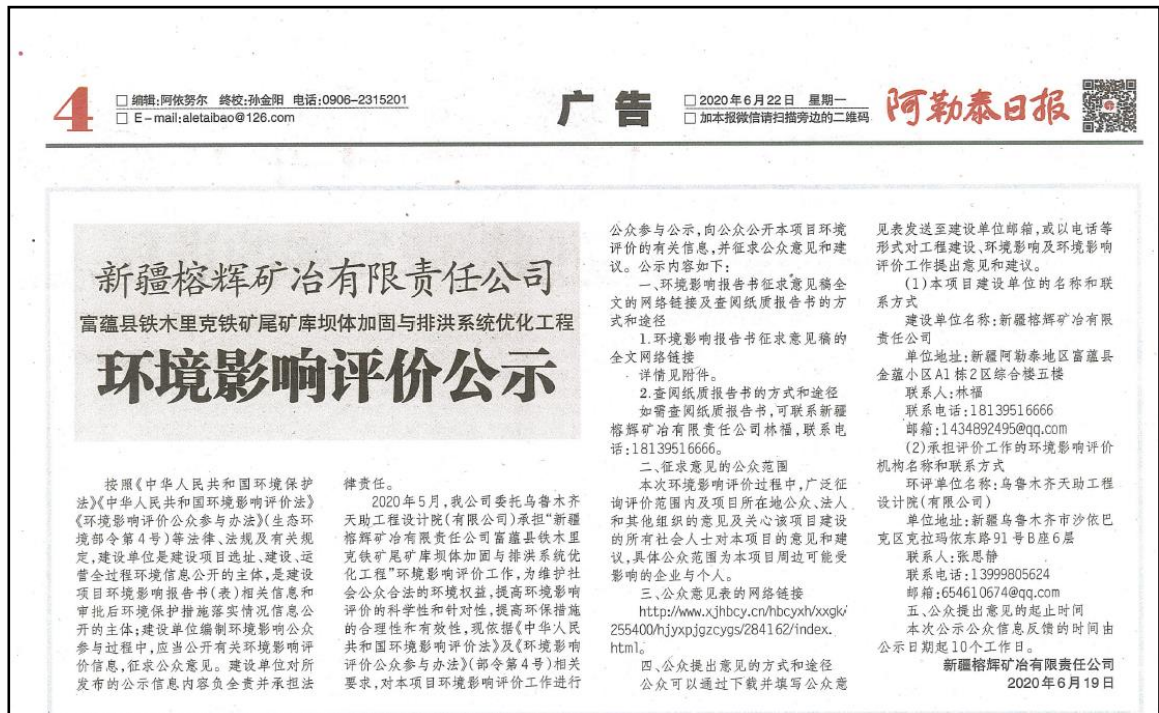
4 □编辑:阿依努尔 终校:孙金阳 电话:0906-2315201
□ E-mail:aletaibao@126.com

广告

□2020年6月22日 星期一
□加本报微信请扫描旁边的二维码

阿勒泰日报

新疆榕辉矿冶有限责任公司
富蕴县铁木里克铁矿尾矿库坝体加固与排洪系统优化工程
环境影响评价公示

按照《中华人民共和国环境保护法》《中华人民共和国环境影响评价法》《环境影响评价公众参与办法》(生态环境部令第4号)等法律、法规及有关规定,建设单位是建设项目选址、建设、运营全过程环境信息公开的主体,是建设项目环境影响报告书(表)相关信息和审批后环境保护措施落实情况信息公开的主体;建设单位编制环境影响公众参与过程中,应当公开有关环境影响评价信息,征求公众意见。建设单位对所发布的公示信息内容负全责并承担法律责任。

2020年5月,我公司委托乌鲁木齐天助工程设计院(有限公司)承担"新疆榕辉矿冶有限责任公司富蕴县铁木里克铁矿尾矿库坝体加固与排洪系统优化工程"环境影响评价工作,为维护社会公众合法的环境权益,提高环境影响评价的科学性和针对性,提高环保措施的合理性和有效性,现依据《中华人民共和国环境影响评价法》及《环境影响评价公众参与办法》(部令第4号)相关要求,对本项目环境影响评价工作进行公众参与公示,向公众公开本项目环境评价的有关信息,并征求公众意见和建议。公示内容如下:

一、环境影响报告书征求意见稿全文的网络链接及查阅纸质报告书的方式和途径

1.环境影响报告书征求意见稿的全文网络链接
详情见附件。

2.查阅纸质报告书的方式和途径
如需查阅纸质报告书,可联系新疆榕辉矿冶有限责任公司林福,联系电话:18139516666。

二、征求意见的公众范围
本次环境影响评价过程中,广泛征询评价范围内及项目所在地公众、法人和其他组织的意见及关心该项目建设的所有社会人士对本项目的意见和建议,具体公众范围为本项目周边可能受影响的企业与个人。

三、公众意见表的网络链接
http://www.xjhbcy.cn/hbcyxh/xxgk/255400/hjyxpjgzcygs/284162/index.html。

四、公众提出意见的方式和途径
公众可以通过下载并填写公众意见表发送至建设单位邮箱,或以电话等形式对工程建设、环境影响及环境影响评价工作提出意见和建议。

(1)本项目建设单位的名称和联系方式
建设单位名称:新疆榕辉矿冶有限责任公司
单位地址:新疆阿勒泰地区富蕴县金蕴小区A1栋2区综合楼五楼
联系人:林福
联系电话:18139516666
邮箱:1434892495@qq.com

(2)承担评价工作的环境影响评价机构名称和联系方式
环评单位名称:乌鲁木齐天助工程设计院(有限公司)
单位地址:新疆乌鲁木齐市沙依巴克区克拉玛依东路91号B座6层
联系人:张思静
联系电话:13999805624
邮箱:654610674@qq.com

五、公众提出意见的起止时间
本次公示公众信息反馈的时间由公示日期起10个工作日。

新疆榕辉矿冶有限责任公司
2020年6月19日